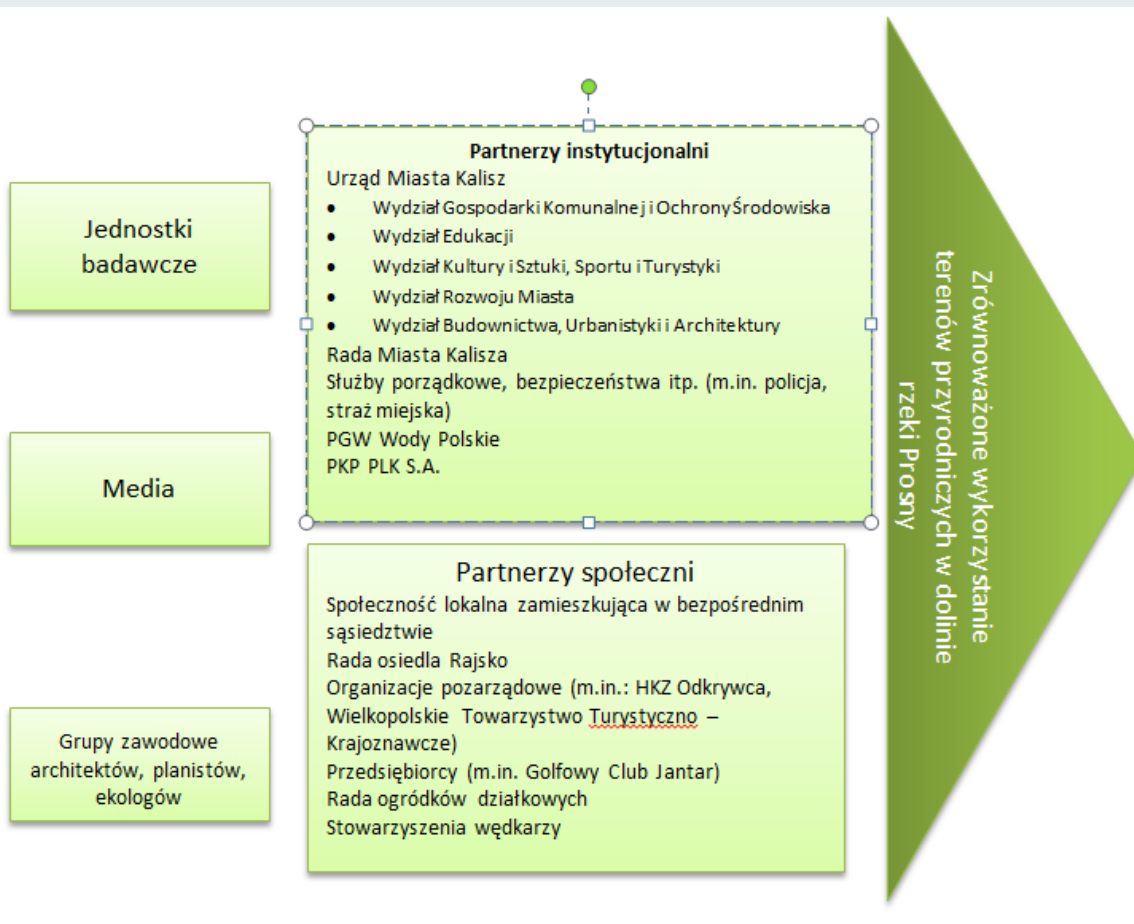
Jednostki badawcze

Media

Grupy zawodowe architektów, planistów, ekologów

Partnerzy instytucjonalni
Urząd Miasta Kalisz
- Wydział Gospodarki Komunalnej i Ochrony Środowiska
- Wydział Edukacji
- Wydział Kultury i Sztuki, Sportu i Turystyki
- Wydział Rozwoju Miasta
- Wydział Budownictwa, Urbanistyki i Architektury
Rada Miasta Kalisza
Służby porządkowe, bezpieczeństwa itp. (m.in. policja, straż miejska)
PGW Wody Polskie
PKP PLK S.A.

Partnerzy społeczni
Społeczność lokalna zamieszkująca w bezpośrednim sąsiedztwie
Rada osiedla Rajsko
Organizacje pozarządowe (m.in.: HKZ Odkrywca, Wielkopolskie Towarzystwo Turystyczno – Krajoznawcze)
Przedsiębiorcy (m.in. Golfowy Club Jantar)
Rada ogródków działkowych
Stowarzyszenia wędkarzy

Zrównoważone wykorzystanie terenów przyrodniczych w dolinie rzeki Prosny